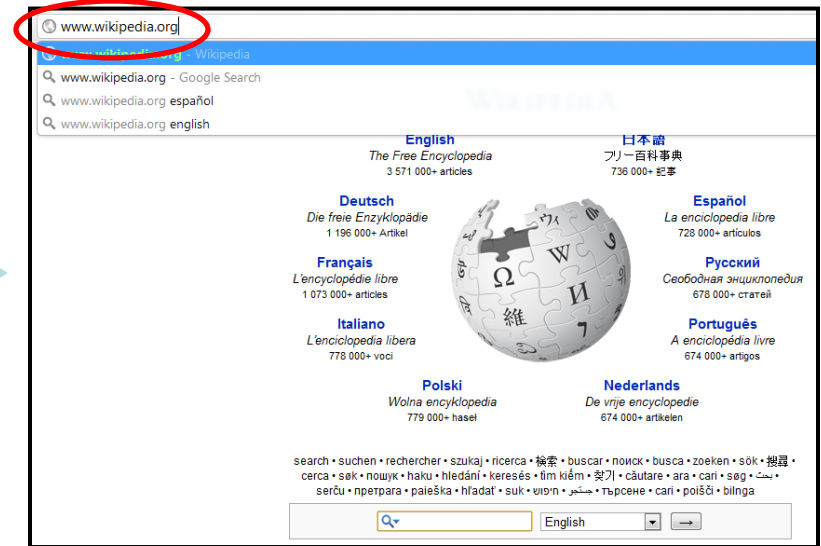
www.wikipedia.org

www.wikipedia.org - Wikipedia
www.wikipedia.org - Google Search
www.wikipedia.org español
www.wikipedia.org english

Wikipedia

English
The Free Encyclopedia
3 571 000+ articles

日本語
フリー百科事典
736 000+ 記事

Deutsch
Die freie Enzyklopädie
1 196 000+ Artikel

Español
La enciclopedia libre
728 000+ artículos

Français
L'encyclopédie libre
1 073 000+ articles

Русский
Свободная энциклопедия
678 000+ статей

Italiano
L'enciclopedia libera
778 000+ voci

Português
A enciclopédia livre
674 000+ artigos

Polski
Wolna encyklopedia
779 000+ haseł

Nederlands
De vrije encyclopedie
674 000+ artikelen

search • suchen • rechercher • szukaj • ricerca • 検索 • buscar • поиск • busca • zoeken • sök • 搜尋 • cerca • søk • пошук • haku • hledání • keresés • tìm kiếm • 찾기 • căutare • ara • cari • søg • بحث • serĉu • претрага • paieška • hľadať • suk • חיפוש • جستجو • търсене • cari • poišči • bilnga

English
→